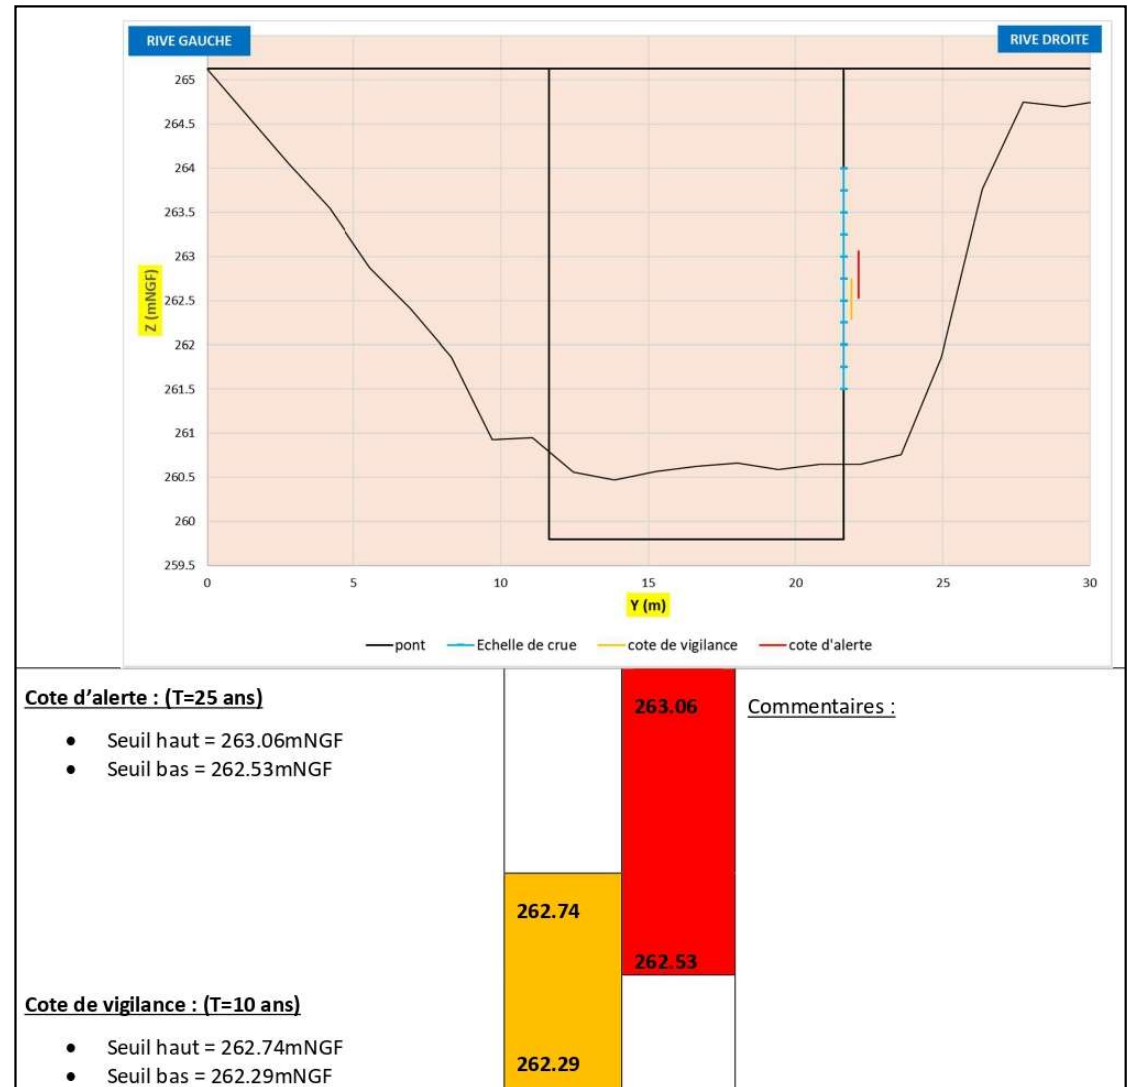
RIVE GAUCHE

RIVE DROITE

Z (mNGF)

265
264.5
264
263.5
263
262.5
262
261.5
261
260.5
260
259.5

0
5
10
15
20
25
30

Y (m)

pont
Echelle de crue
cote de vigilance
cote d'alerte

Cote d'alerte : (T=25 ans)

- Seuil haut = 263.06mNGF
- Seuil bas = 262.53mNGF

263.06

Commentaires :

262.74

262.53

Cote de vigilance : (T=10 ans)

- Seuil haut = 262.74mNGF
- Seuil bas = 262.29mNGF

262.29